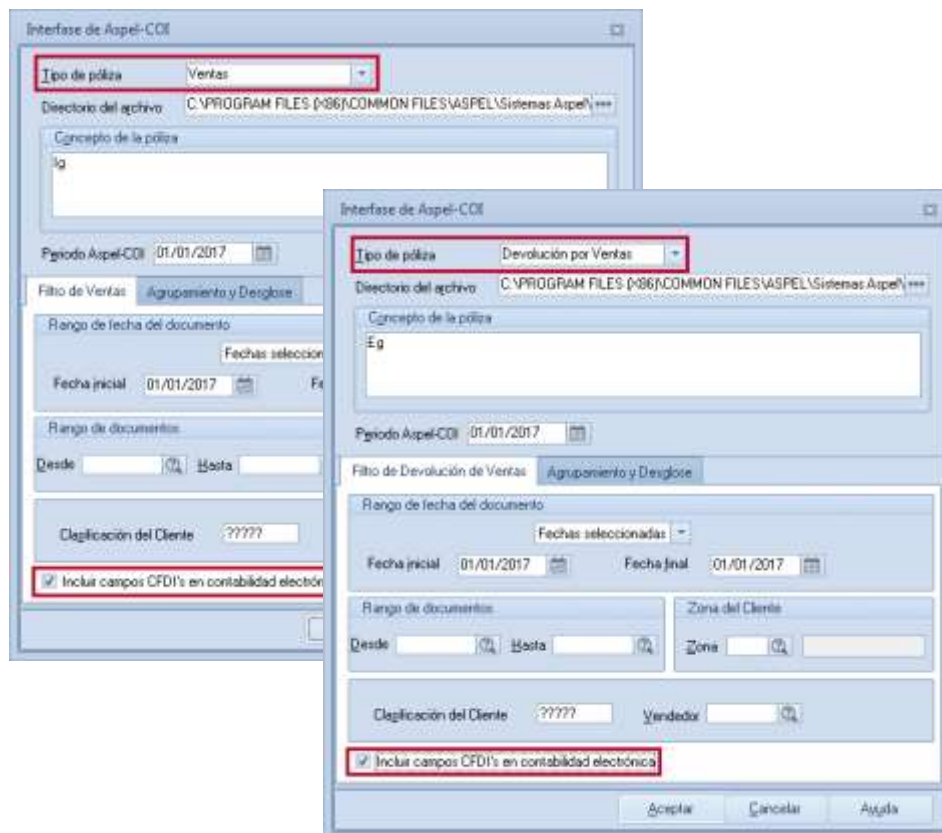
Interfase de Aspel-COI

Tipo de póliza Ventas

Directorio del archivo C:\PROGRAM FILES (X86)\COMMON FILES\ASPEL\Sistemas Aspel\

Concepto de la póliza

Ig

Periodo Aspel-COI 01/01/2017

Filtro de Ventas Agrupamiento y Desglose

Rango de fecha del documento

Fechas seleccion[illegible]

Fecha inicial 01/01/2017 F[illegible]

Rango de documentos

Desde Hasta

Clasificación del Cliente ?????

Incluir campos CFDI's en contabilidad electró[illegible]

Interfase de Aspel-COI

Tipo de póliza Devolución por Ventas

Directorio del archivo C:\PROGRAM FILES (X86)\COMMON FILES\ASPEL\Sistemas Aspel\

Concepto de la póliza

Eg

Periodo Aspel-COI 01/01/2017

Filtro de Devolución de Ventas Agrupamiento y Desglose

Rango de fecha del documento

Fechas seleccionadas

Fecha inicial 01/01/2017 Fecha final 01/01/2017

Rango de documentos

Desde Hasta

Zona del Cliente

Zona

Clasificación del Cliente ????? Vendedor

Incluir campos CFDI's en contabilidad electrónica

Aceptar Cancelar Ayuda